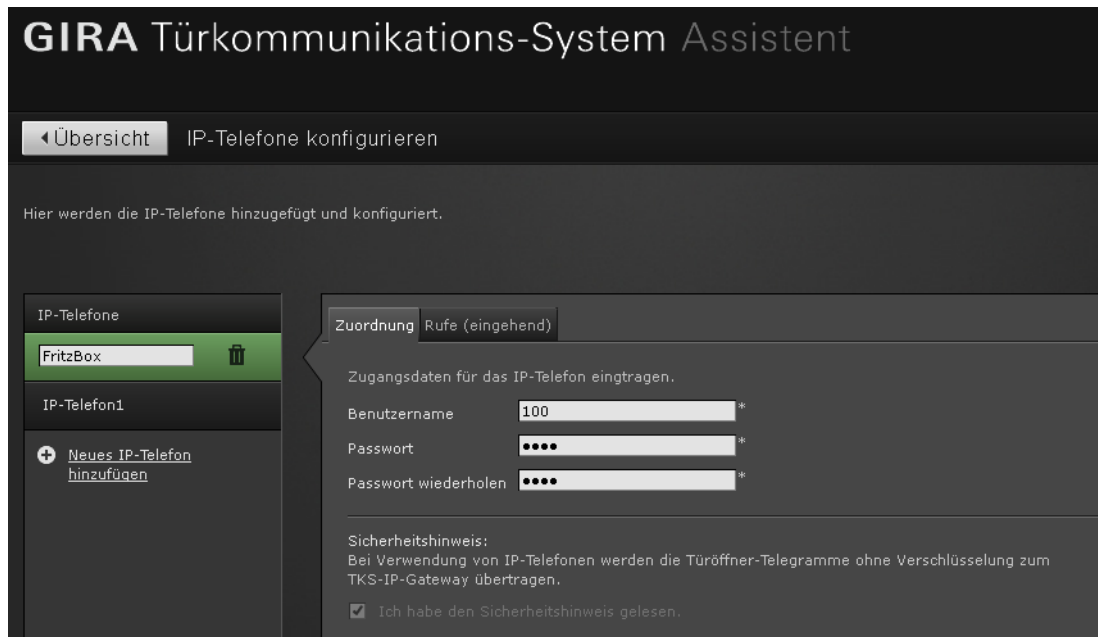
GIRA Türkommunikations-System Assistent

◂Übersicht IP-Telefone konfigurieren

Hier werden die IP-Telefone hinzugefügt und konfiguriert.

IP-Telefone

FritzBox

IP-Telefon1

Neues IP-Telefon hinzufügen

Zuordnung Rufe (eingehend)

Zugangsdaten für das IP-Telefon eintragen.

Benutzername 100 *

Passwort •••• *

Passwort wiederholen •••• *

Sicherheitshinweis:
Bei Verwendung von IP-Telefonen werden die Türöffner-Telegramme ohne Verschlüsselung zum TKS-IP-Gateway übertragen.

Ich habe den Sicherheitshinweis gelesen.